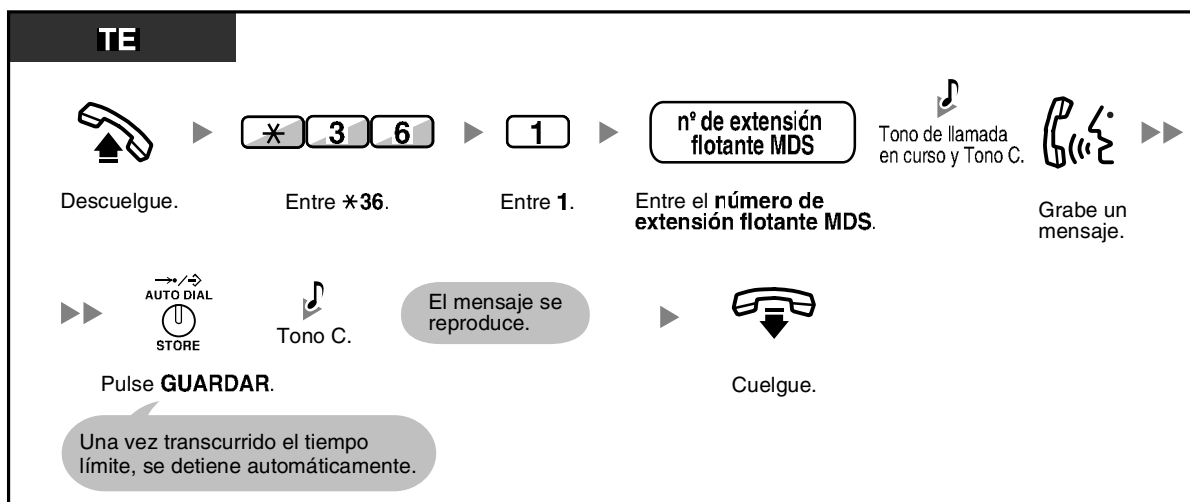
TE

$\ast$ 3 6

1

nº de extensión flotante MDS

Tono de llamada en curso y Tono C.

Descuelgue.

Entre $\ast$36.

Entre 1.

Entre el número de extensión flotante MDS.

Grabe un mensaje.

AUTO DIAL
STORE

Tono C.

El mensaje se reproduce.

Pulse GUARDAR.

Cuelgue.

Una vez transcurrido el tiempo límite, se detiene automáticamente.